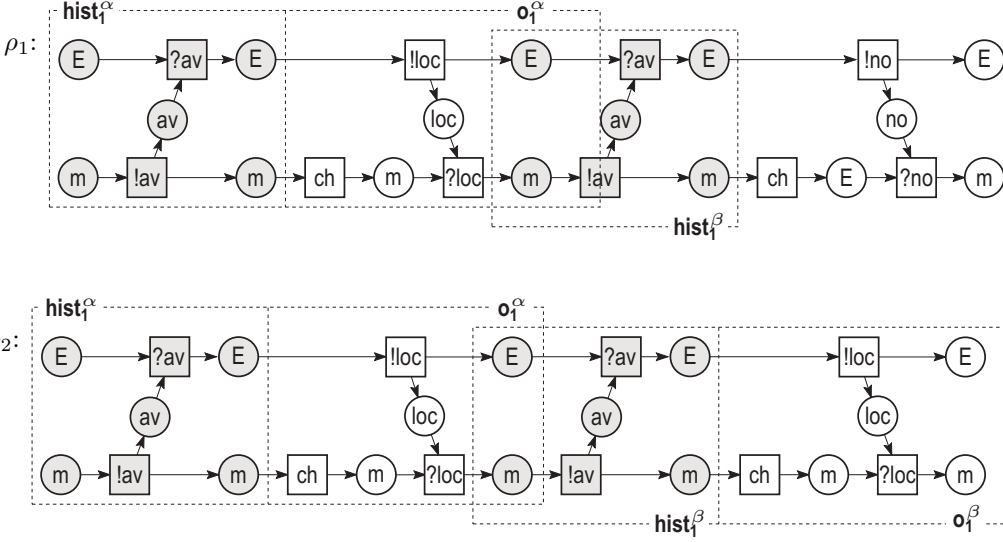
$\rho_1$: $\mathbf{hist}_1^{\alpha}$ $\mathbf{o}_1^{\alpha}$

E ?av E !loc E ?av E !no E

av loc av no

m !av m ch m ?loc m !av m ch E ?no m

$\mathbf{hist}_1^{\beta}$

2: $\mathbf{hist}_1^{\alpha}$ $\mathbf{o}_1^{\alpha}$

E ?av E !loc E ?av E !loc E

av loc av loc

m !av m ch m ?loc m !av m ch m ?loc m

$\mathbf{hist}_1^{\beta}$ $\mathbf{o}_1^{\beta}$